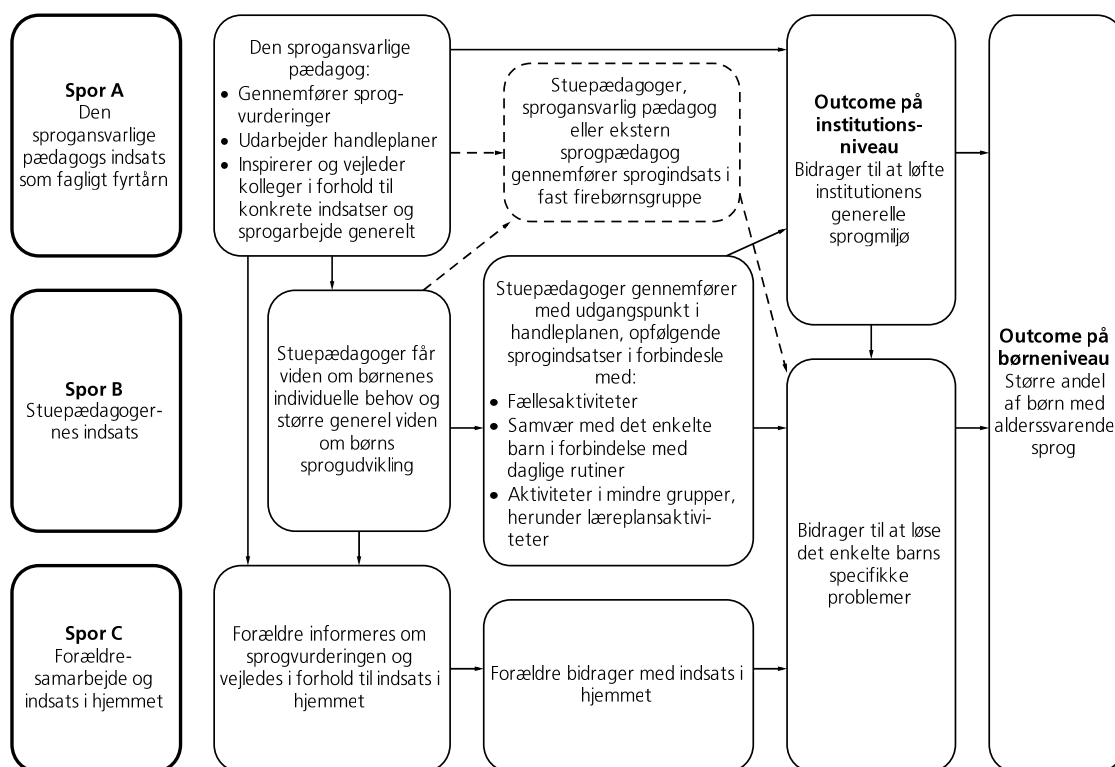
**Spor A**
Den sprogansvarlige pædagogs indsats som fagligt fyrtårn

Den sprogansvarlige pædagog:
• Gennemfører sprogvurderinger
• Udarbejder handleplaner
• Inspirerer og vejleder kolleger i forhold til konkrete indsatser og sprogarbejde generelt

Stuepædagoger, sprogansvarlig pædagog eller ekstern sprogpædagog gennemfører sprogindsats i fast firebørnsgruppe

**Outcome på institutionsniveau**
Bidrager til at løfte institutionens generelle sprogmiljø

**Outcome på børneniveau**
Større andel af børn med alderssvarende sprog

**Spor B**
Stuepædagogernes indsats

Stuepædagoger får viden om børnenes individuelle behov og større generel viden om børns sprogudvikling

Stuepædagoger gennemfører med udgangspunkt i handleplanen, opfølgende sprogindsatser i forbindesle med:
• Fællesaktiviteter
• Samvær med det enkelte barn i forbindelse med daglige rutiner
• Aktiviteter i mindre grupper, herunder læreplansaktiviteter

Bidrager til at løse det enkelte barns specifikke problemer

**Spor C**
Forældresamarbejde og indsats i hjemmet

Forældre informeres om sprogvurderingen og vejledes i forhold til indsats i hjemmet

Forældre bidrager med indsats i hjemmet